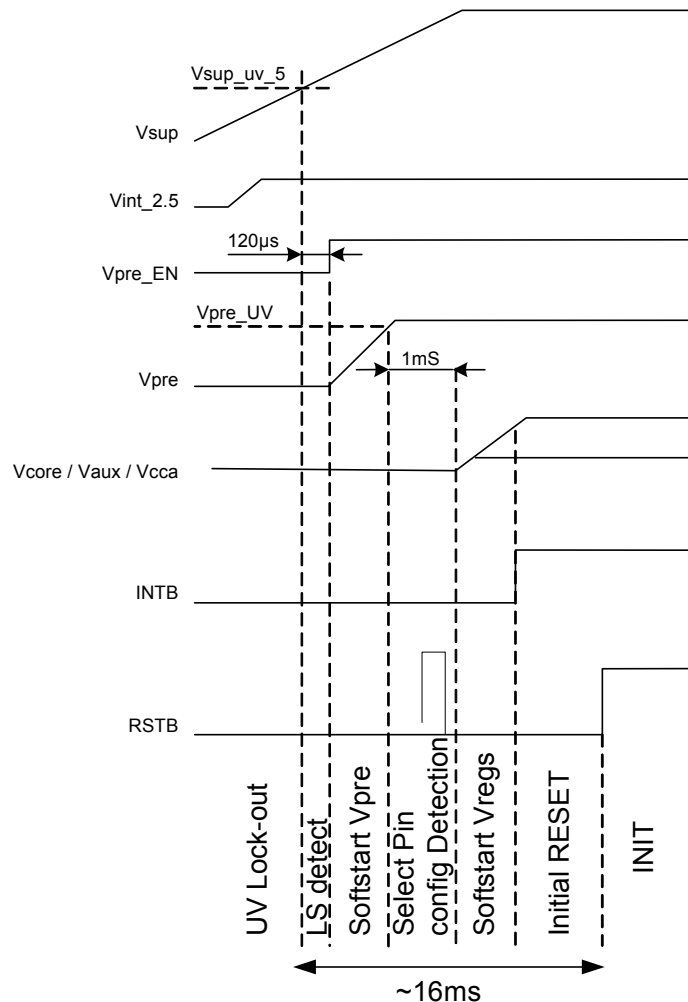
Vsup_uv_5

Vsup

Vint_2.5

120µs

Vpre_EN

Vpre_UV

1mS

Vpre

Vcore / Vaux / Vcca

INTB

RSTB

UV Lock-out

LS detect

Softstart Vpre

Select Pin config Detection

Softstart Vregs

Initial RESET

INIT

~16ms